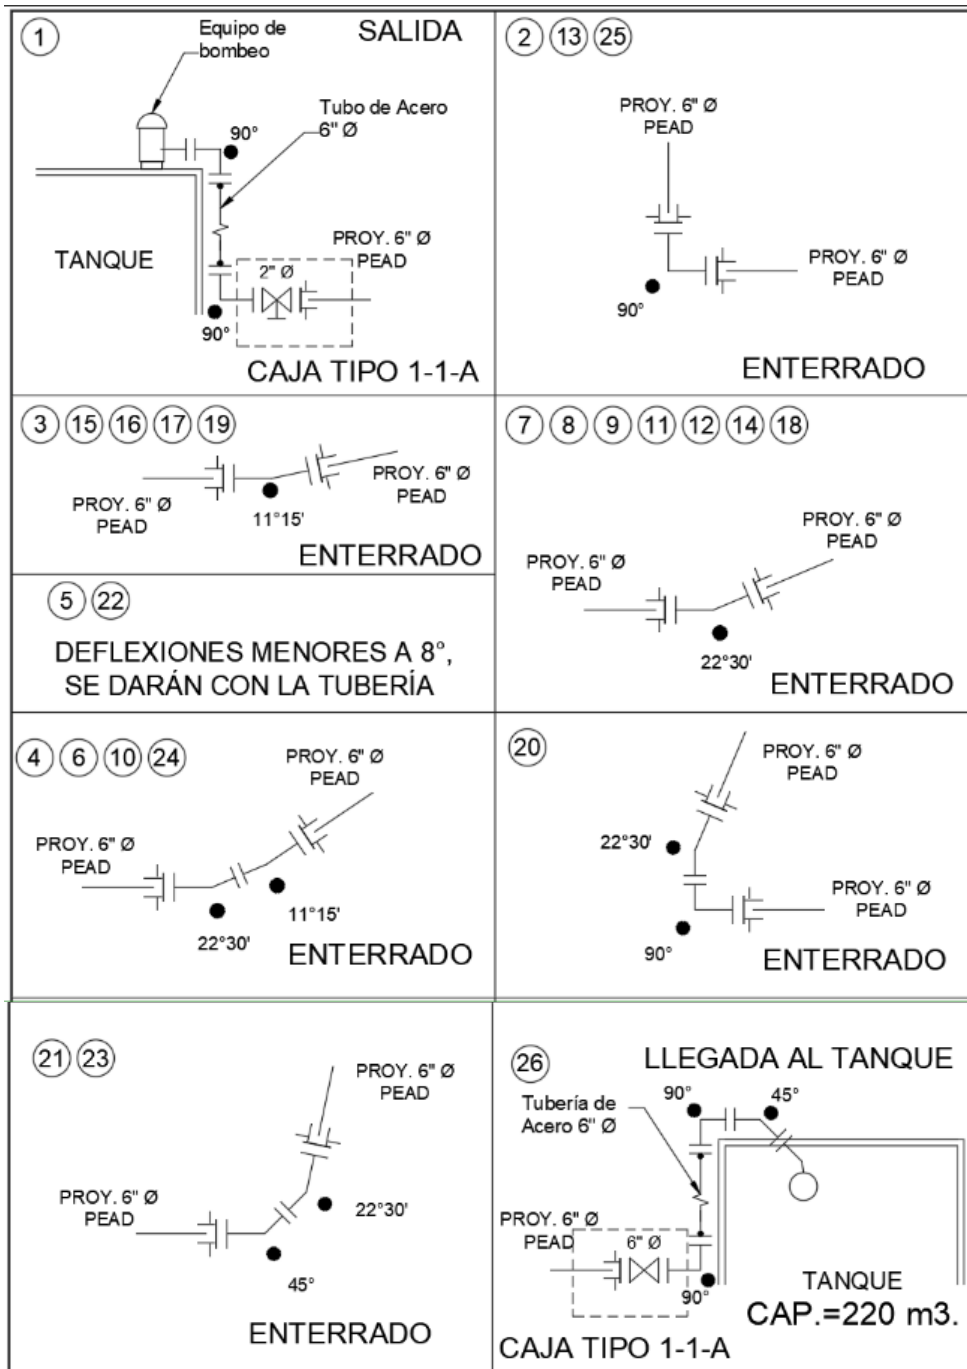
1 Equipo de bombeo SALIDA

Tubo de Acero 6" Ø

90°

TANQUE

PROY. 6" Ø PEAD

2" Ø

90°

CAJA TIPO 1-1-A

2 13 25

PROY. 6" Ø PEAD

PROY. 6" Ø PEAD

90°

ENTERRADO

3 15 16 17 19

PROY. 6" Ø PEAD

PROY. 6" Ø PEAD

11°15'

ENTERRADO

5 22

DEFLEXIONES MENORES A 8°, SE DARÁN CON LA TUBERÍA

7 8 9 11 12 14 18

PROY. 6" Ø PEAD

PROY. 6" Ø PEAD

22°30'

ENTERRADO

4 6 10 24

PROY. 6" Ø PEAD

PROY. 6" Ø PEAD

22°30'

11°15'

ENTERRADO

20

PROY. 6" Ø PEAD

22°30'

PROY. 6" Ø PEAD

90°

ENTERRADO

21 23

PROY. 6" Ø PEAD

PROY. 6" Ø PEAD

22°30'

45°

ENTERRADO

26 LLEGADA AL TANQUE

90°

45°

Tubería de Acero 6" Ø

PROY. 6" Ø PEAD

6" Ø

90°

TANQUE

CAP.=220 m3.

CAJA TIPO 1-1-A